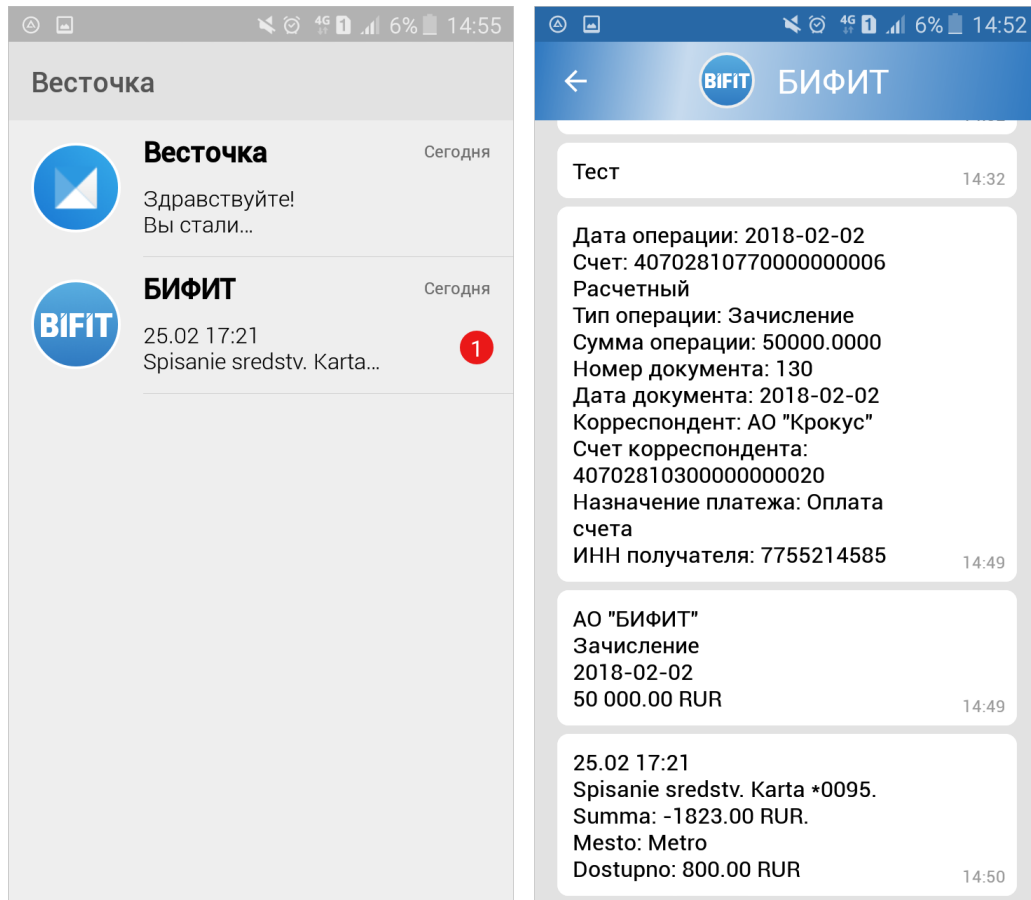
4G 1 6% 14:55

Весточка

Весточка
Сегодня
Здравствуйте!
Вы стали...

BIFIT
БИФИТ
Сегодня
25.02 17:21
Spisanie sredstv. Karta...
1

4G 1 6% 14:52

BIFIT БИФИТ

Тест
14:32

Дата операции: 2018-02-02
Счет: 40702810770000000006
Расчетный
Тип операции: Зачисление
Сумма операции: 50000.0000
Номер документа: 130
Дата документа: 2018-02-02
Корреспондент: АО "Крокус"
Счет корреспондента: 40702810300000000020
Назначение платежа: Оплата счета
ИНН получателя: 7755214585
14:49

АО "БИФИТ"
Зачисление
2018-02-02
50 000.00 RUR
14:49

25.02 17:21
Spisanie sredstv. Karta *0095.
Summa: -1823.00 RUR.
Mesto: Metro
Dostupno: 800.00 RUR
14:50